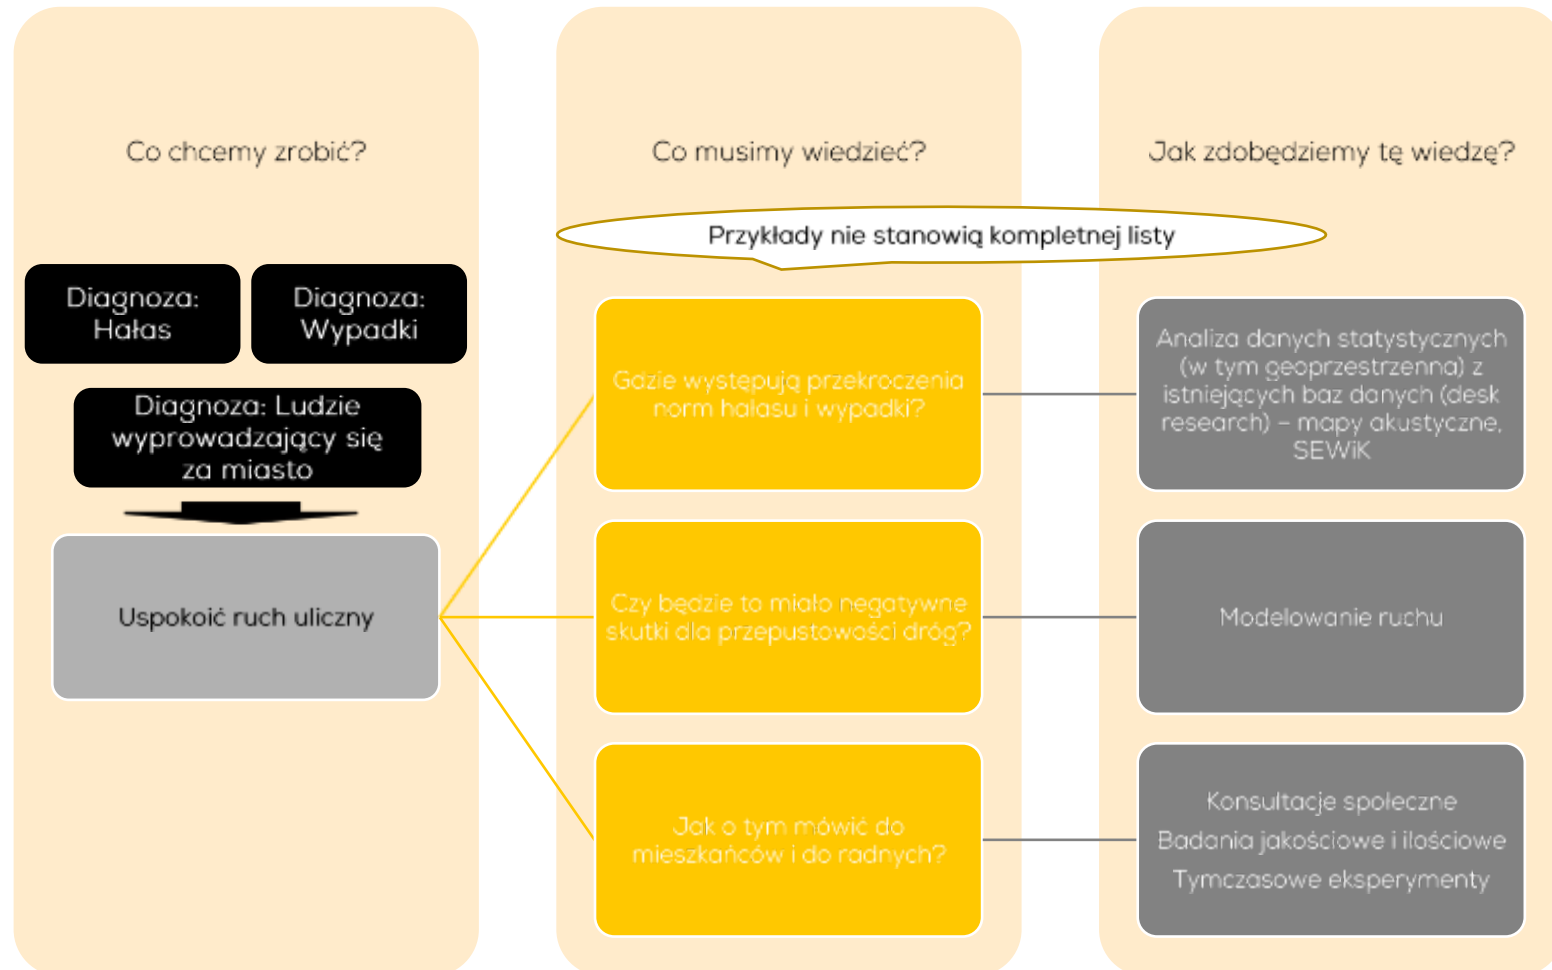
Co chcemy zrobić?

Diagnoza: Hałas

Diagnoza: Wypadki

Diagnoza: Ludzie wyprowadzający się za miasto

Uspokoić ruch uliczny

Co musimy wiedzieć?

Przykłady nie stanowią kompletnej listy

Gdzie występują przekroczenia norm hałasu i wypadki?

Czy będzie to miało negatywne skutki dla przepustowości dróg?

Jak o tym mówić do mieszkańców i do radnych?

Jak zdobędziemy tę wiedzę?

Analiza danych statystycznych (w tym geoprzestrzenna) z istniejących baz danych (desk research) – mapy akustyczne, SEWiK

Modelowanie ruchu

Konsultacje społeczne

Badania jakościowe i ilościowe

Tymczasowe eksperymenty